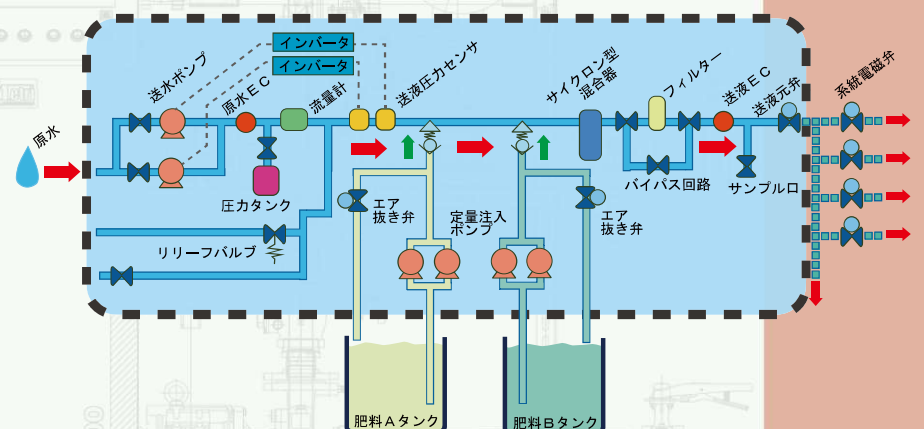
インバータ
インバータ
送水ポンプ
原水ＥＣ
流量計
送液圧力センサ
サイクロン型混合器
フィルター
送液ＥＣ
送液元弁
系統電磁弁
原水
圧力タンク
エア抜き弁
定量注入ポンプ
エア抜き弁
バイパス回路
サンプル口
リリーフバルブ
肥料Ａタンク
肥料Ｂタンク